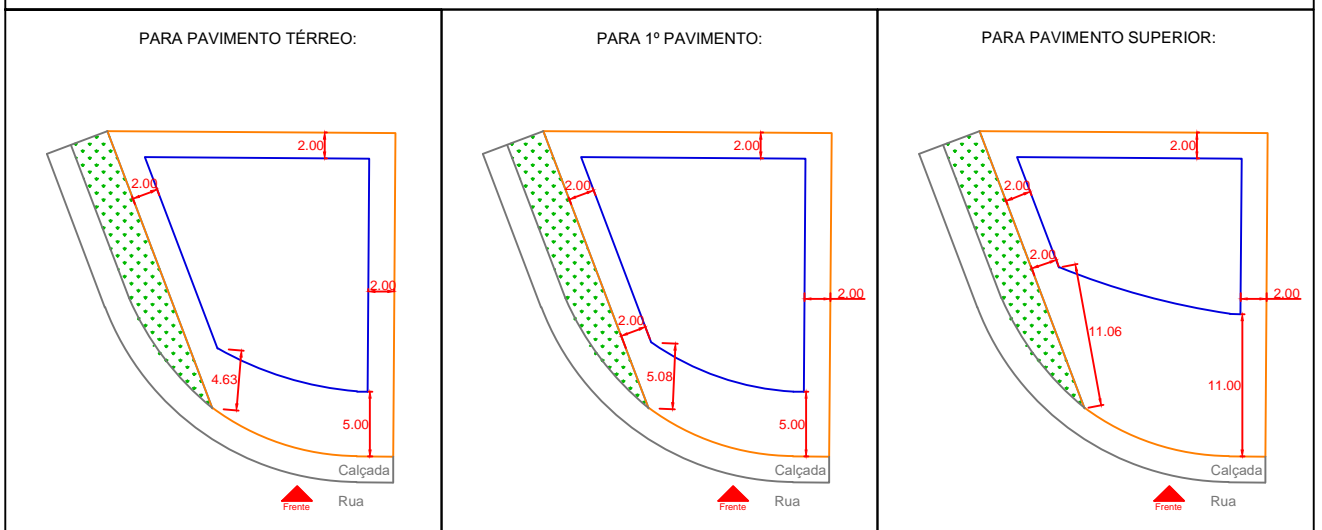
PARA PAVIMENTO TÉRREO:

2.00
2.00
2.00
4.63
5.00
Calçada
Frente
Rua

PARA 1º PAVIMENTO:

2.00
2.00
2.00
2.00
5.08
5.00
Calçada
Frente
Rua

PARA PAVIMENTO SUPERIOR:

2.00
2.00
2.00
2.00
11.06
11.00
Calçada
Frente
Rua